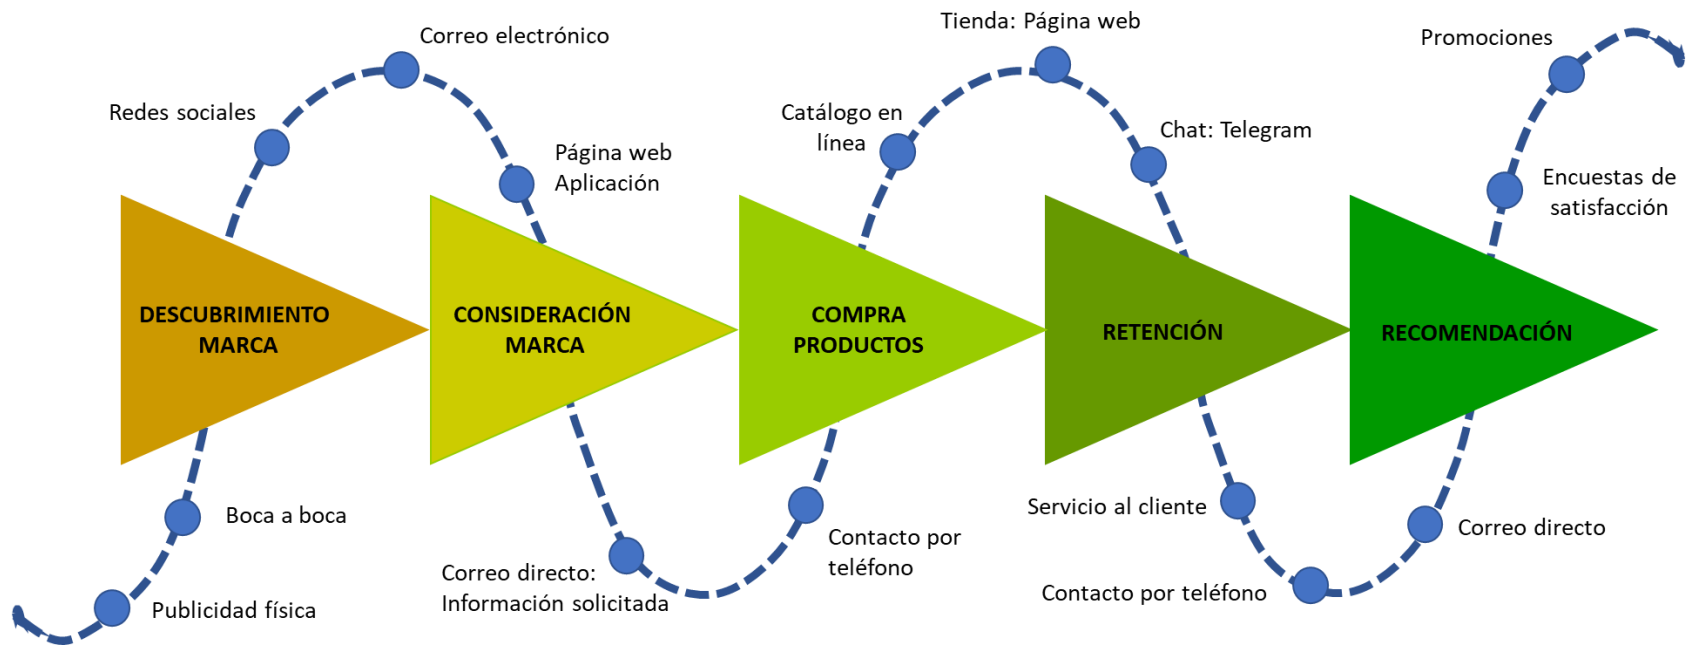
Correo electrónico

Redes sociales

Página web
Aplicación

DESCUBRIMIENTO MARCA

CONSIDERACIÓN MARCA

Boca a boca

Publicidad física

Correo directo:
Información solicitada

Tienda: Página web

Catálogo en línea

Chat: Telegram

COMPRA PRODUCTOS

Contacto por teléfono

RETENCIÓN

Servicio al cliente

Contacto por teléfono

Promociones

Encuestas de satisfacción

RECOMENDACIÓN

Correo directo